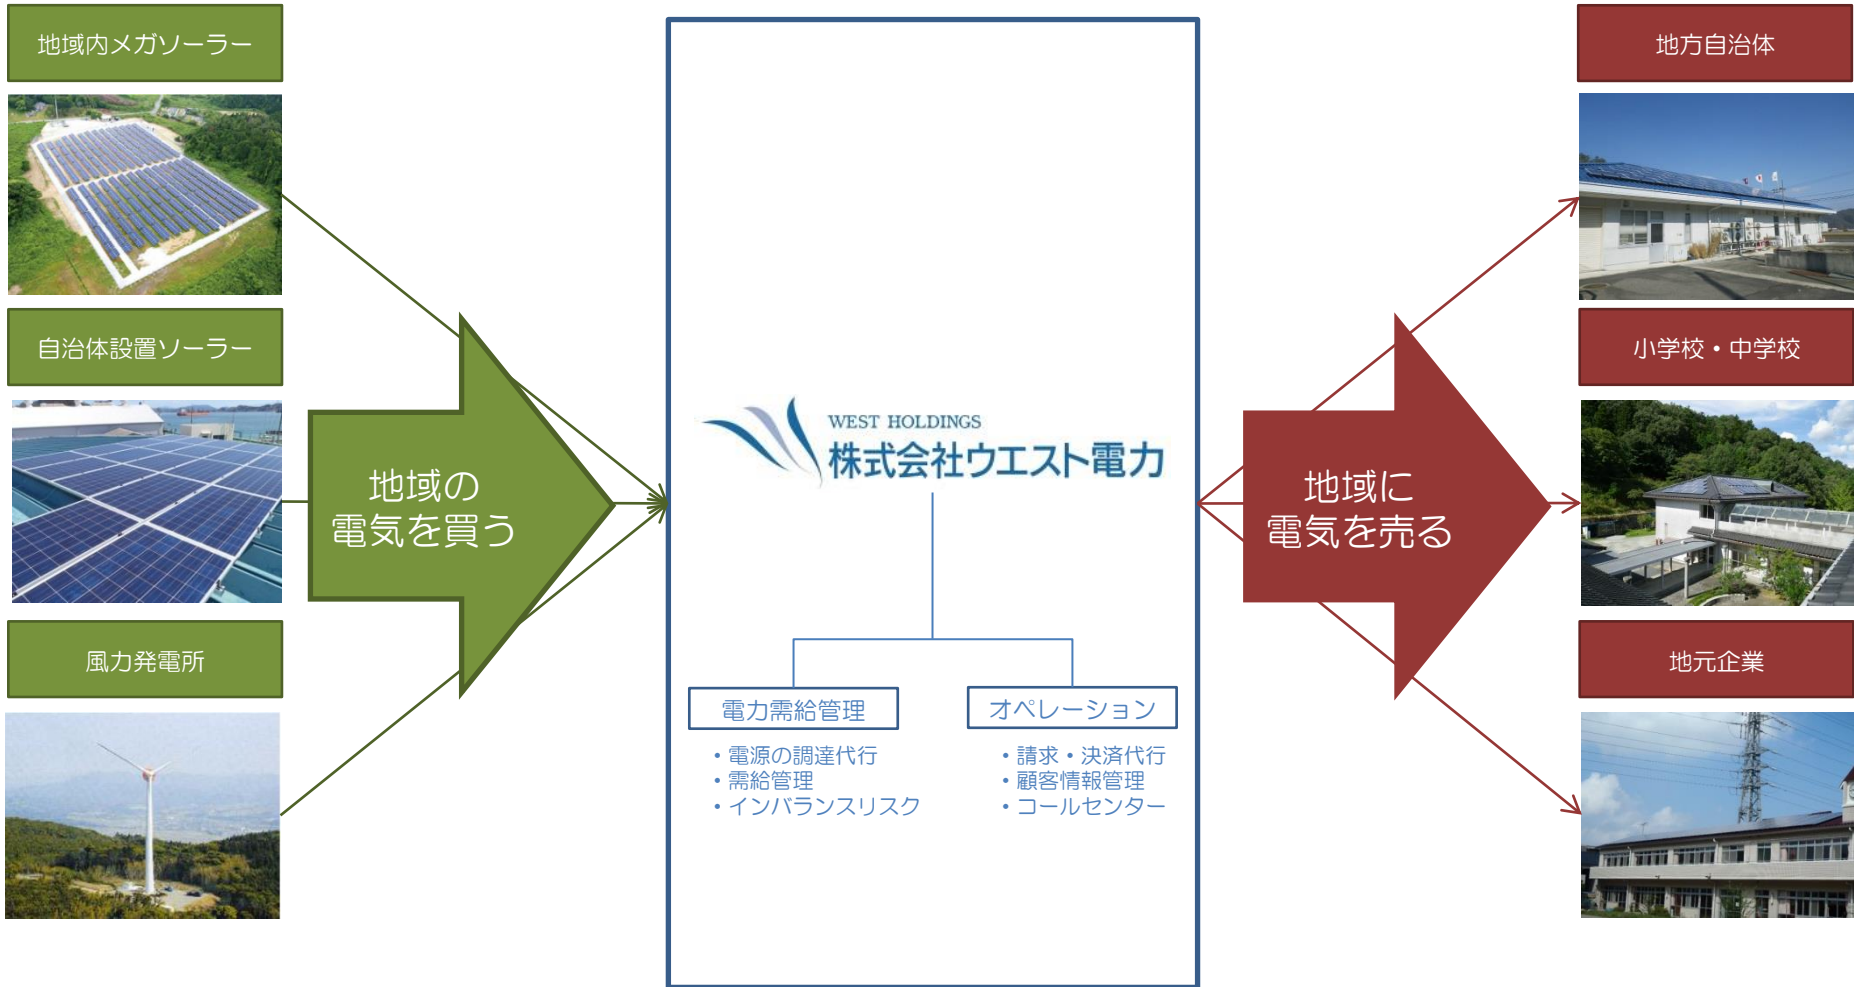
地域内メガソーラー

自治体設置ソーラー

風力発電所

地域の
電気を買う

WEST HOLDINGS
株式会社ウエスト電力

電力需給管理
・電源の調達代行
・需給管理
・インバランスリスク

オペレーション
・請求・決済代行
・顧客情報管理
・コールセンター

地域に
電気を売る

地方自治体

小学校・中学校

地元企業